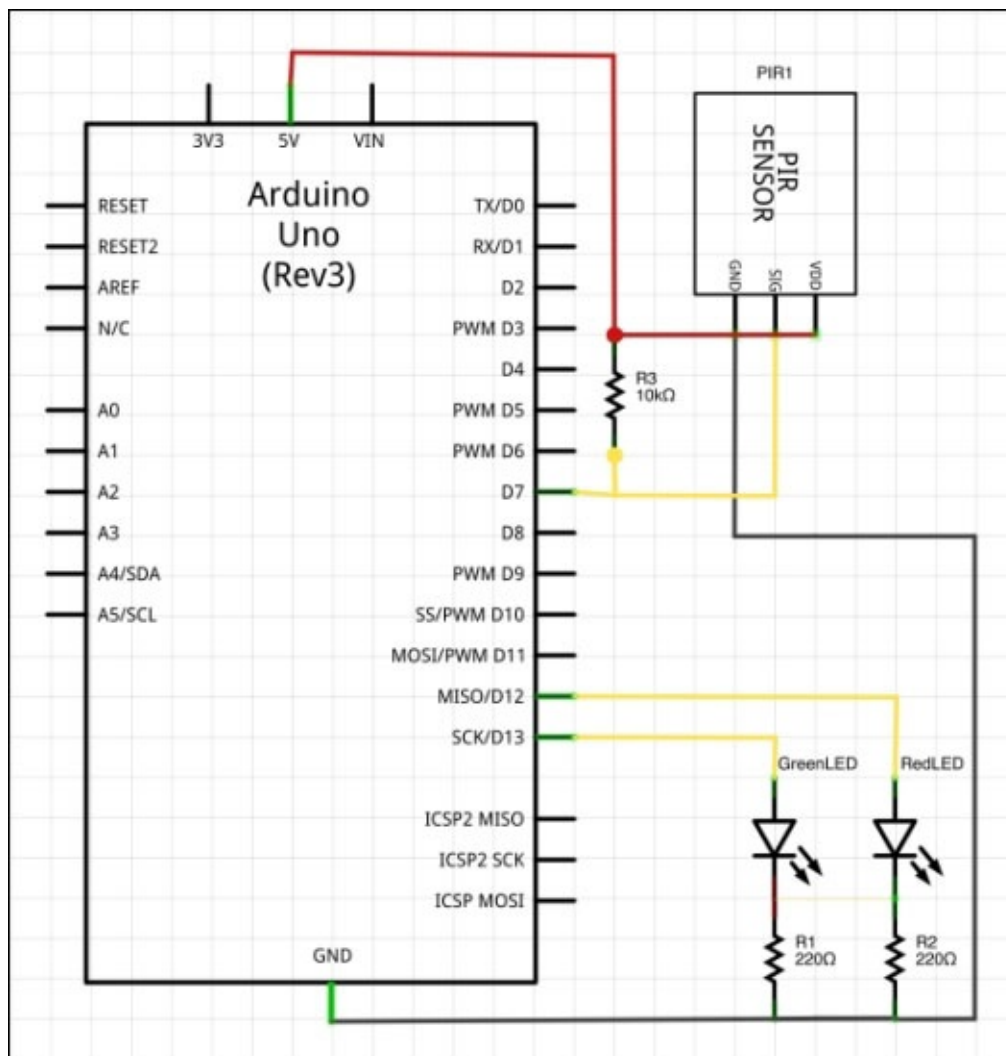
PIR1

PIR SENSOR

GND SIG VDD

3V3 5V VIN

Arduino Uno (Rev3)

RESET
RESET2
AREF
N/C

A0
A1
A2
A3
A4/SDA
A5/SCL

TX/D0
RX/D1
D2
PWM D3
D4
PWM D5
PWM D6
D7
D8
PWM D9
SS/PWM D10
MOSI/PWM D11
MISO/D12
SCK/D13

ICSP2 MISO
ICSP2 SCK
ICSP MOSI

GND

R3
10kΩ

GreenLED

RedLED

R1
220Ω

R2
220Ω